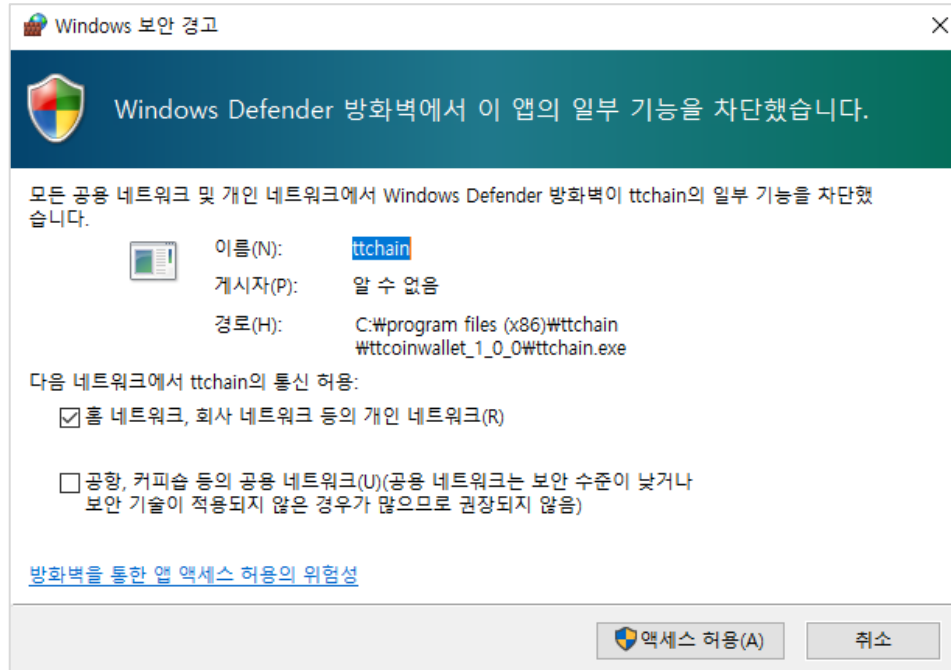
Windows 보안 경고

×

Windows Defender 방화벽에서 이 앱의 일부 기능을 차단했습니다.

모든 공용 네트워크 및 개인 네트워크에서 Windows Defender 방화벽이 ttchain의 일부 기능을 차단했습니다.

이름(N): ttchain

게시자(P): 알 수 없음

경로(H): C:₩program files (x86)₩ttchain₩ttcoinwallet_1_0_0₩ttchain.exe

다음 네트워크에서 ttchain의 통신 허용:

☑ 홈 네트워크, 회사 네트워크 등의 개인 네트워크(R)

☐ 공항, 커피숍 등의 공용 네트워크(U)(공용 네트워크는 보안 수준이 낮거나 보안 기술이 적용되지 않은 경우가 많으므로 권장되지 않음)

방화벽을 통한 앱 액세스 허용의 위험성

액세스 허용(A)

취소